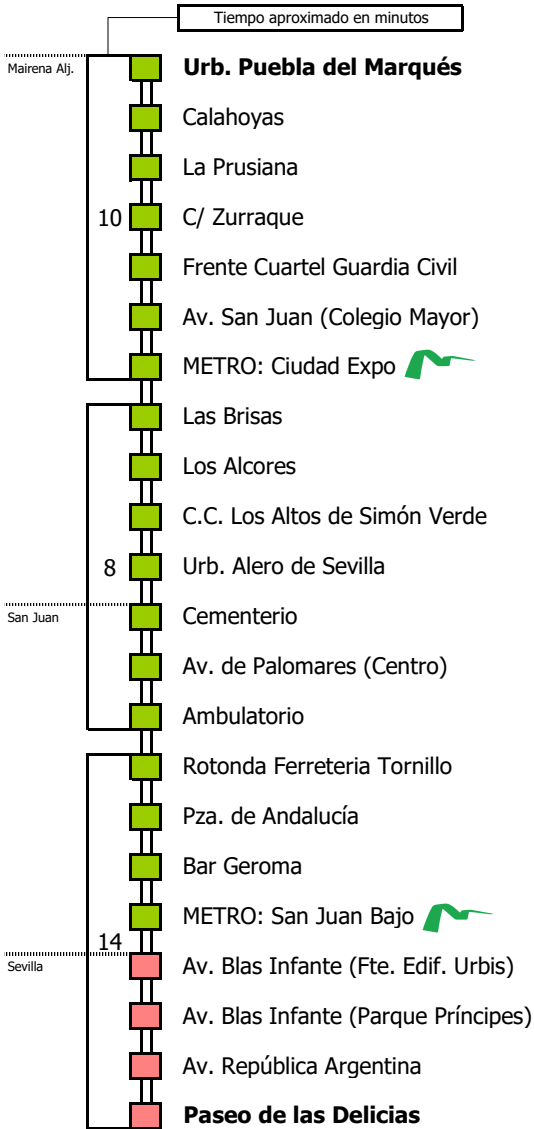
Tiempo aproximado en minutos

Mairena Alj.

**Urb. Puebla del Marqués**

Calahoyas

La Prusiana

10 C/ Zurraque

Frente Cuartel Guardia Civil

Av. San Juan (Colegio Mayor)

METRO: Ciudad Expo

Las Brisas

Los Alcores

C.C. Los Altos de Simón Verde

8 Urb. Alero de Sevilla

San Juan

Cementerio

Av. de Palomares (Centro)

Ambulatorio

Rotonda Ferreteria Tornillo

Pza. de Andalucía

Bar Geroma

METRO: San Juan Bajo

14

Sevilla

Av. Blas Infante (Fte. Edif. Urbis)

Av. Blas Infante (Parque Príncipes)

Av. República Argentina

**Paseo de las Delicias**